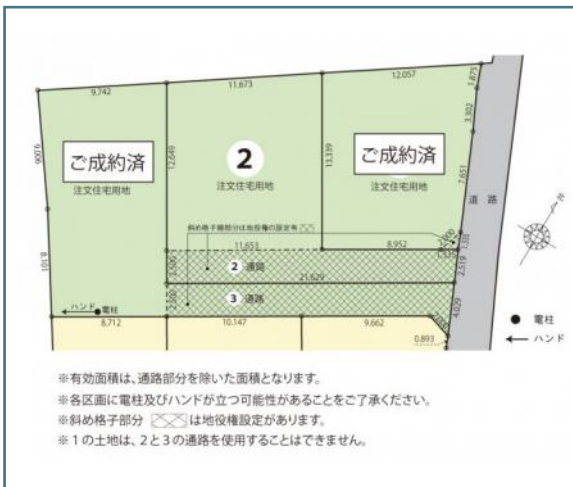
9.742
11.673
12.057
1.875
9.076
12.649
13.339
3.302
ご成約済
2
ご成約済
注文住宅用地
注文住宅用地
注文住宅用地
7.651
道路
斜め格子部分は地役権の設定有
11.653
8.952
3.500
2 通路
21.629
3 通路
2.519
1.331
8.101
ハンド 電柱
8.712
10.147
9.662
4.029
0.893
● 電柱
← ハンド

※有効面積は、通路部分を除いた面積となります。
※各区画に電柱及びハンドが立つ可能性があることをご了承ください。
※斜め格子部分 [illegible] は地役権設定があります。
※１の土地は、２と３の通路を使用することはできません。